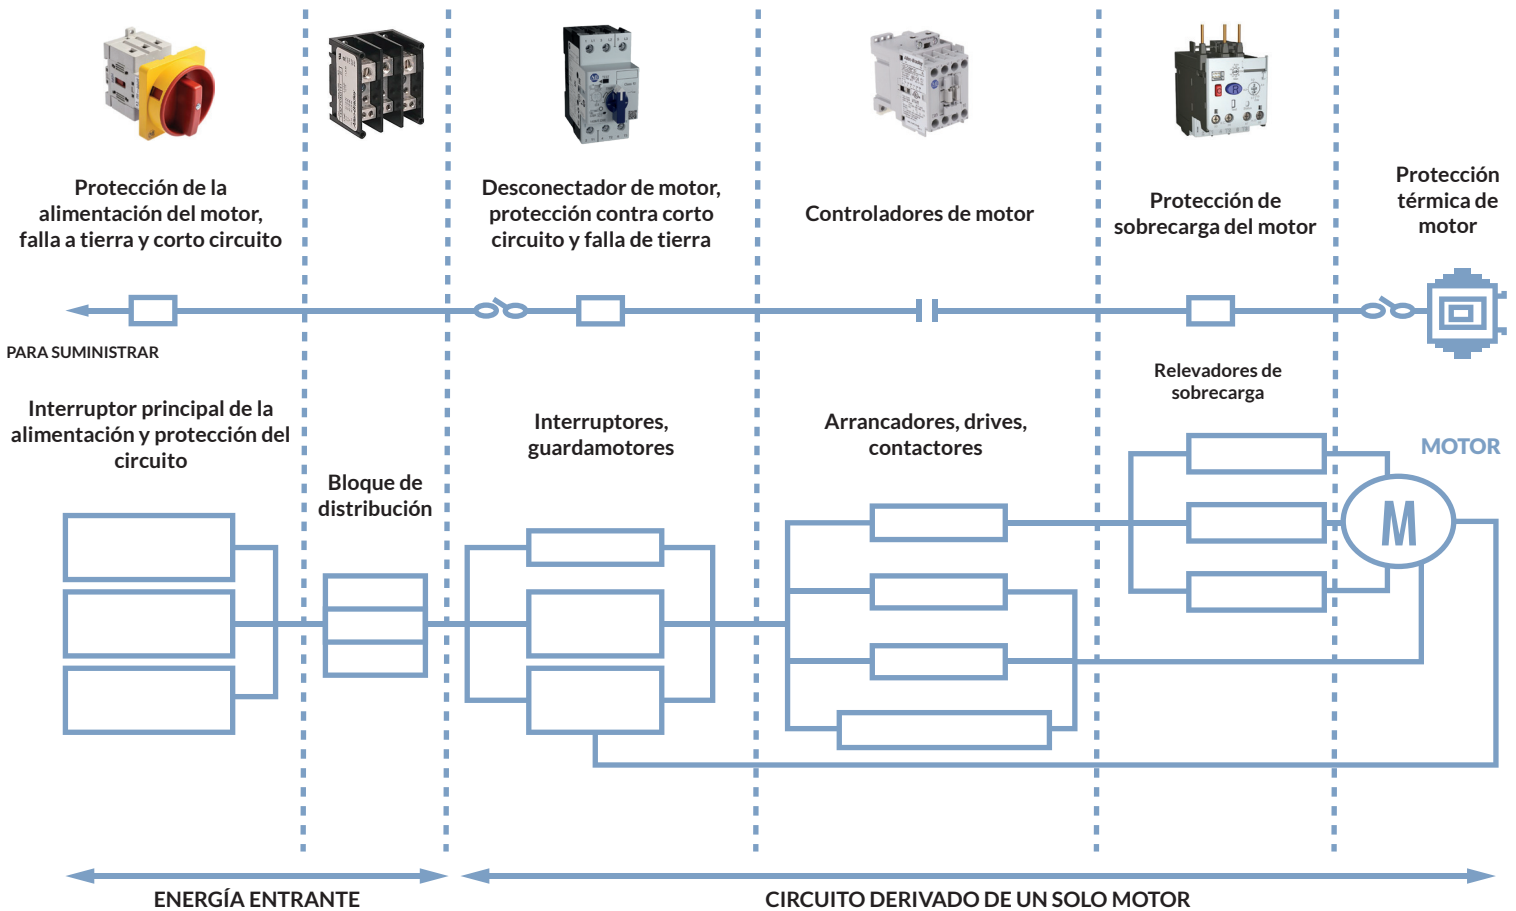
Protección de la alimentación del motor, falla a tierra y corto circuito

Desconectador de motor, protección contra corto circuito y falla de tierra

Controladores de motor

Protección de sobrecarga del motor

Protección térmica de motor

PARA SUMINISTRAR

Interruptor principal de la alimentación y protección del circuito

Bloque de distribución

Interruptores, guardamotores

Arrancadores, drives, contactores

Relevadores de sobrecarga

MOTOR

M

ENERGÍA ENTRANTE

CIRCUITO DERIVADO DE UN SOLO MOTOR